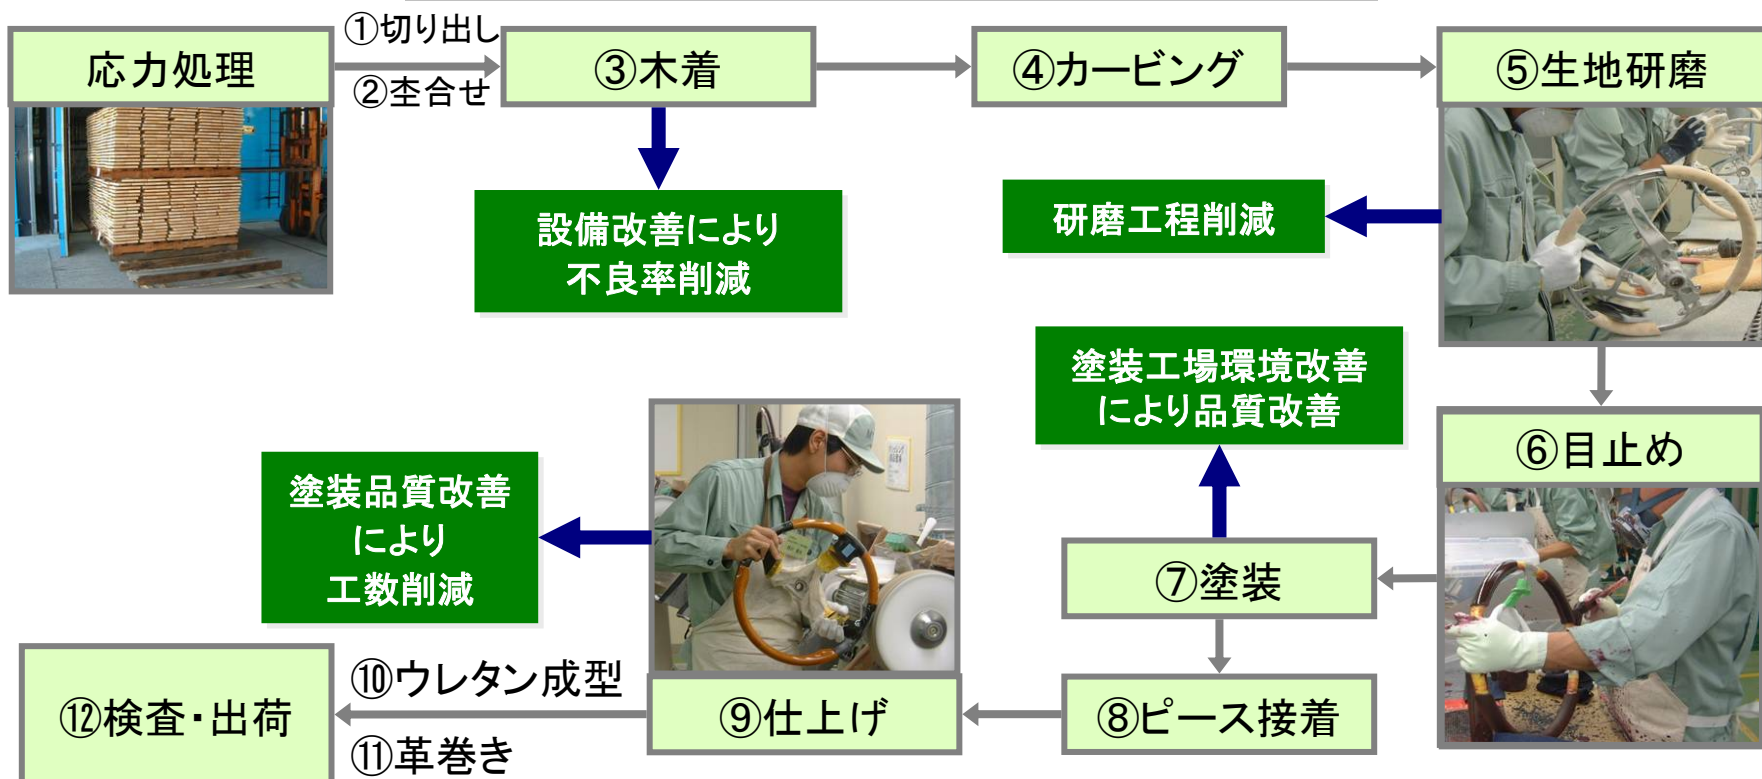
応力処理

①切り出し

②杢合せ

③木着

④カービング

⑤生地研磨

設備改善により
不良率削減

研磨工程削減

塗装工場環境改善
により品質改善

⑥目止め

塗装品質改善
により
工数削減

⑦塗装

⑧ピース接着

⑨仕上げ

⑩ウレタン成型

⑪革巻き

⑫検査・出荷